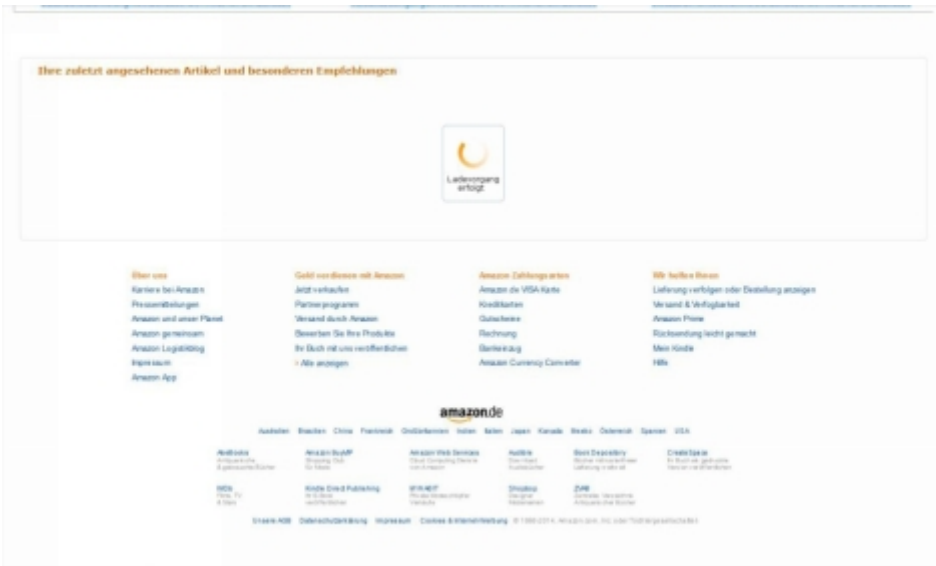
Ihre zuletzt angesehenen Artikel und besonderen Empfehlungen

Ladevorgang erfolgt

Über uns
Karriere bei Amazon
Pressemitteilungen
Amazon und unser Planet
Amazon gemeinsam
Amazon Logistikblog
Impressum
Amazon App

Geld verdienen mit Amazon
Jetzt verkaufen
Partnerprogramm
Versand durch Amazon
Bewerben Sie Ihre Produkte
Ihr Buch mit uns veröffentlichen
› Alle anzeigen

Amazon Zahlungsarten
Amazon.de VISA Karte
Kreditkarten
Gutscheine
Rechnung
Bankeinzug
Amazon Currency Converter

Wir helfen Ihnen
Lieferung verfolgen oder Bestellung anzeigen
Versand & Verfügbarkeit
Amazon Prime
Rücksendung leicht gemacht
Mein Kindle
Hilfe

amazon.de

Australien Brasilien China Frankreich Großbritannien Indien Italien Japan Kanada Mexiko Österreich Spanien USA

AbeBooks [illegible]
Amazon BuyVIP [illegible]
Amazon Web Services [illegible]
Audible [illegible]
Book Depository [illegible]
CreateSpace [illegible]
IMDb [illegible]
Kindle Direct Publishing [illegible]
MYHABIT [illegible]
Shopbop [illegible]
ZVAB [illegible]

Unsere AGB Datenschutzerklärung Impressum Cookies & Internetwerbung © 1998-2014, Amazon.com, Inc. oder Tochtergesellschaften